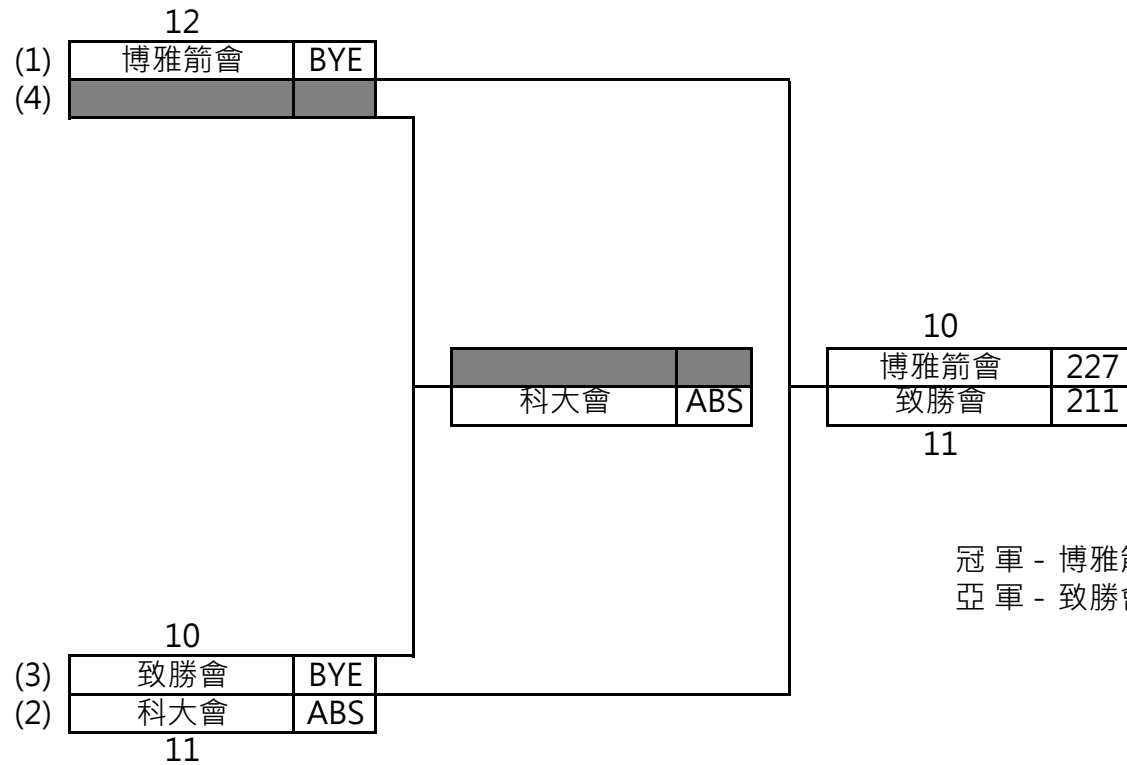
12

| (1) | 博雅箭會 | BYE |
|---|---|---|
| (4) | | |

| | |
|---|---|
| | |
| 科大會 | ABS |

10

| 博雅箭會 | 227 |
|---|---|
| 致勝會 | 211 |

11

冠 軍 - 博雅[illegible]
亞 軍 - 致勝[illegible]

10

| (3) | 致勝會 | BYE |
|---|---|---|
| (2) | 科大會 | ABS |

11